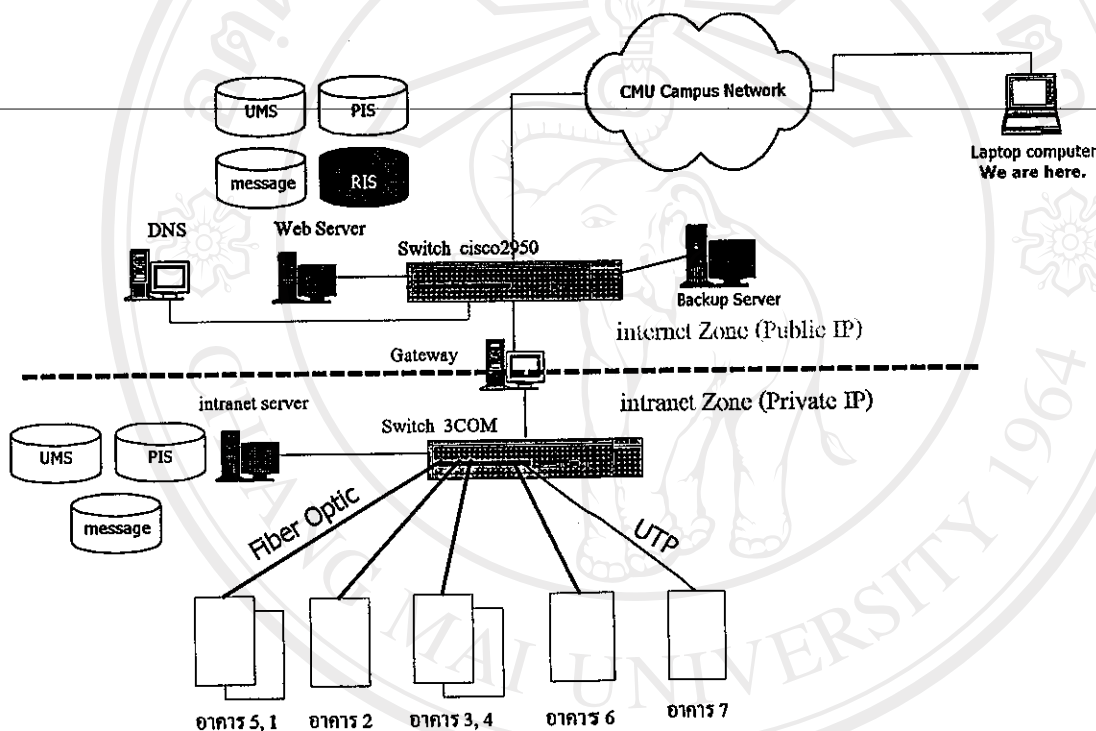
CMU Campus Network

UMS

PIS

message

RIS

Laptop computer
We are here.

DNS

Web Server

Switch cisco2950

Backup Server

internet Zone (Public IP)

Gateway

intranet server

intranet Zone (Private IP)

Switch 3COM

UMS

PIS

message

Fiber Optic

UTP

อาคาร 5, 1

อาคาร 2

อาคาร 3, 4

อาคาร 6

อาคาร 7